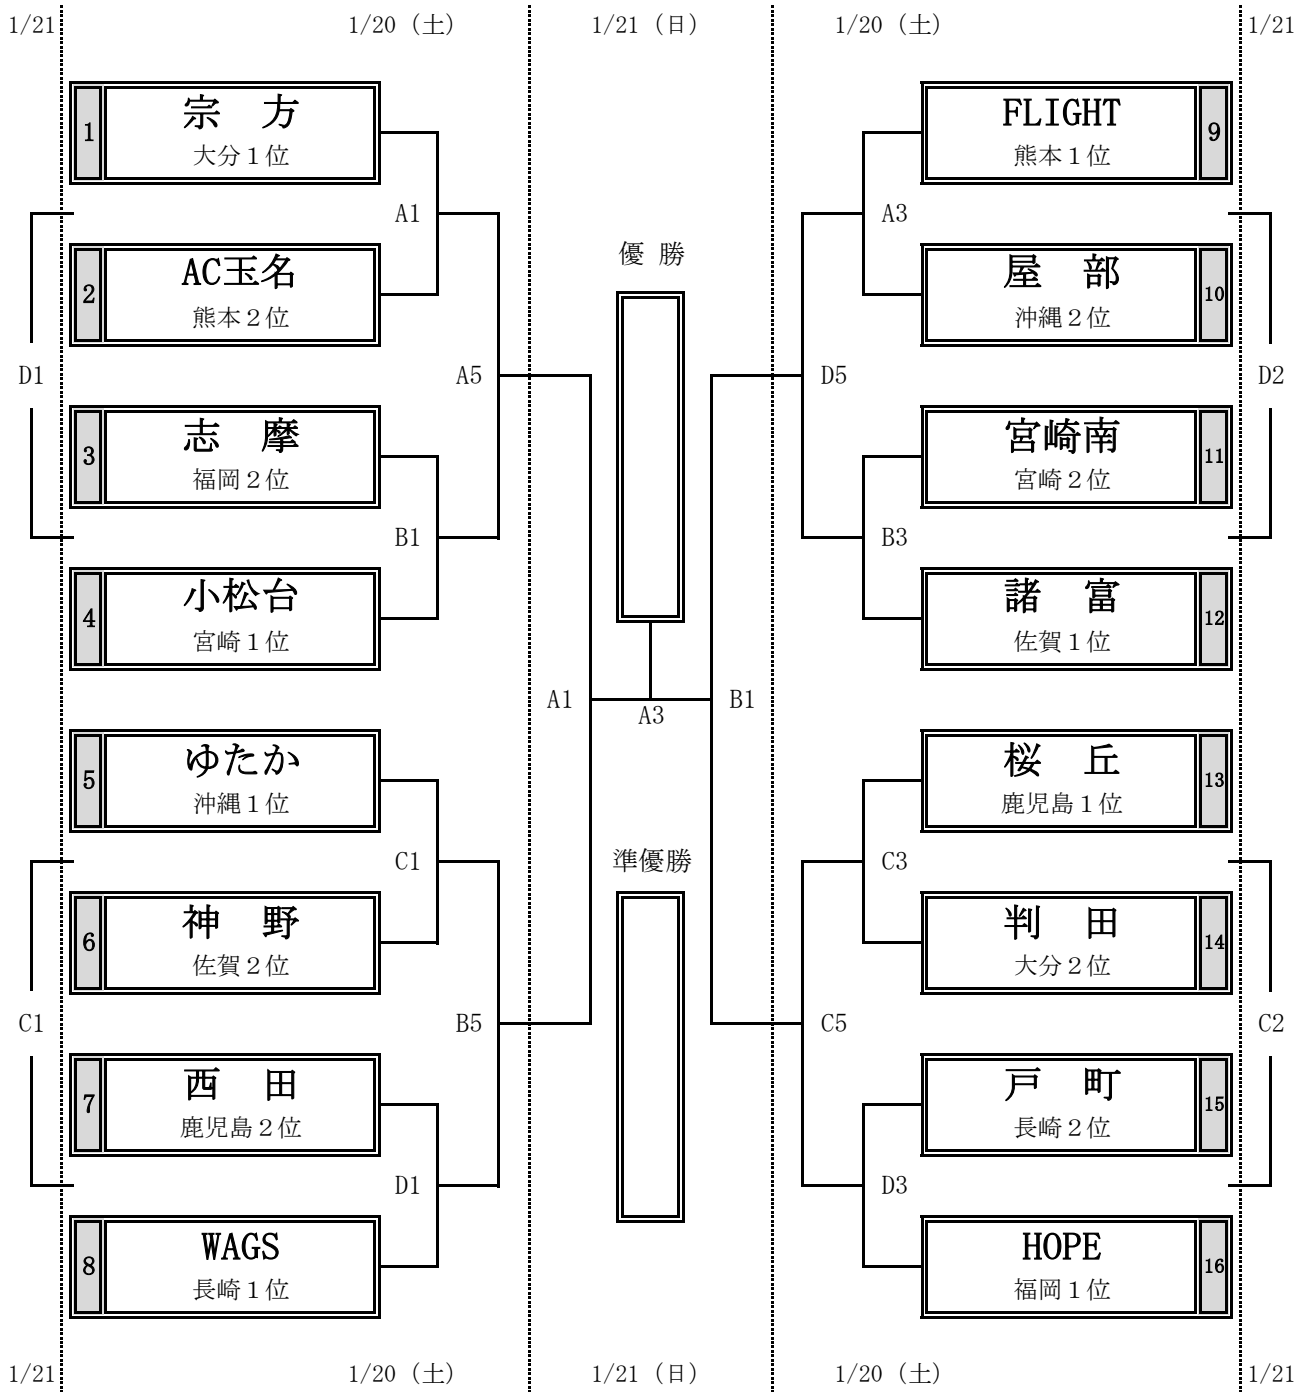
1/21　1/20（土）　1/21（日）　1/20（土）　1/21

1 宗　方 大分１位

2 AC玉名 熊本２位

3 志　摩 福岡２位

4 小松台 宮崎１位

5 ゆたか 沖縄１位

6 神　野 佐賀２位

7 西　田 鹿児島２位

8 WAGS 長崎１位

A1
B1
C1
D1
A5
B5
D1
C1

優 勝

準優勝

A1
A3
B1

9 FLIGHT 熊本１位

10 屋　部 沖縄２位

11 宮崎南 宮崎２位

12 諸　富 佐賀１位

13 桜　丘 鹿児島１位

14 判　田 大分２位

15 戸　町 長崎２位

16 HOPE 福岡１位

A3
B3
C3
D3
D5
C5
D2
C2

1/21　1/20（土）　1/21（日）　1/20（土）　1/21